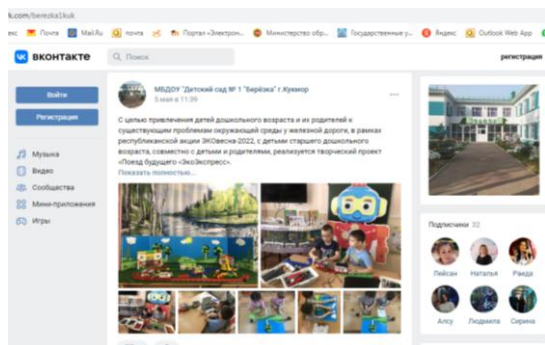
k.com/berezka1kuk

екс Почта Mail.Ru почта Портал «Электрон... Министерство обр... Государственные у... Яндекс Outlook Web App

вконтакте Поиск регистрация

Войти

Регистрация

Музыка
Видео
Сообщества
Мини-приложения
Игры

МБДОУ "Детский сад № 1 "Берёзка" г.Кукмор
5 мая в 11:39

С целью привлечения детей дошкольного возраста и их родителей к существующим проблемам окружающей среды у железной дороги, в рамках республиканской акции ЭКОвесна-2022, с детьми старшего дошкольного возраста, совместно с детьми и родителями, реализуется творческий проект «Поезд будущего «ЭкоЭкспресс».
Показать полностью...

Подписчики 32

Лейсан Наталья Раида
Алсу Людмила Сирина